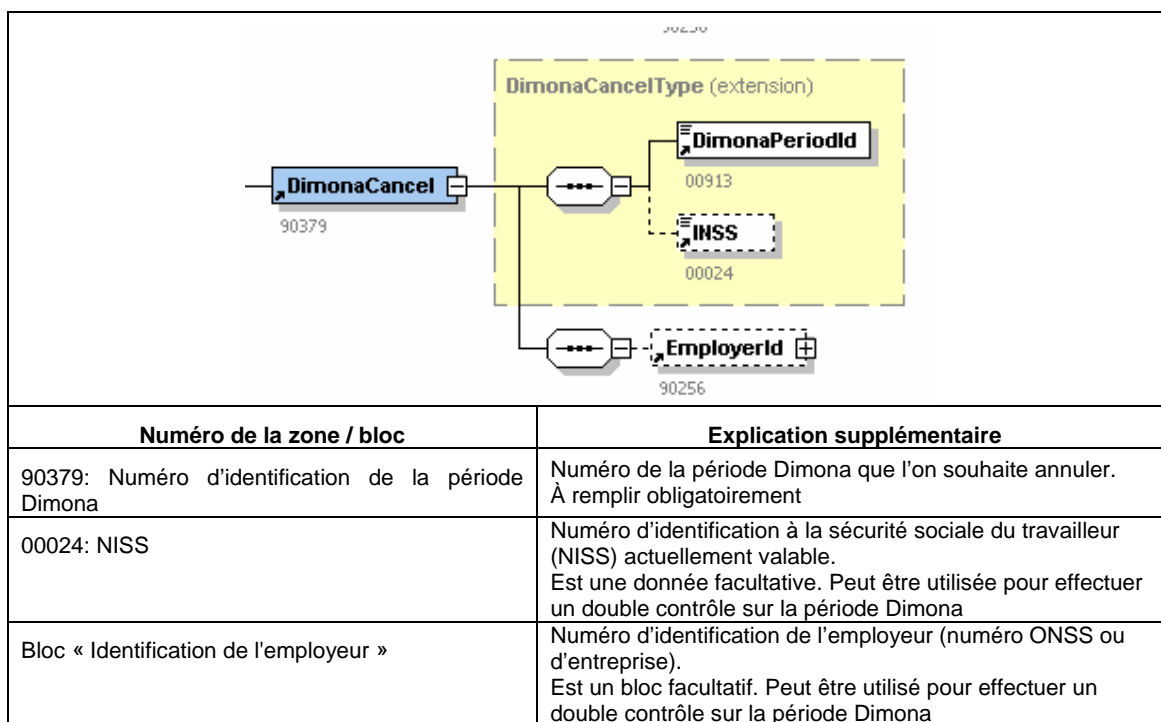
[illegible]

DimonaCancelType (extension)

DimonaPeriodId
00913

DimonaCancel
90379

INSS
00024

EmployerId
90256

| Numéro de la zone / bloc | Explication supplémentaire |
|---|---|
| 90379: Numéro d'identification de la période Dimona | Numéro de la période Dimona que l'on souhaite annuler. À remplir obligatoirement |
| 00024: NISS | Numéro d'identification à la sécurité sociale du travailleur (NISS) actuellement valable. Est une donnée facultative. Peut être utilisée pour effectuer un double contrôle sur la période Dimona |
| Bloc « Identification de l'employeur » | Numéro d'identification de l'employeur (numéro ONSS ou d'entreprise). Est un bloc facultatif. Peut être utilisé pour effectuer un double contrôle sur la période Dimona |